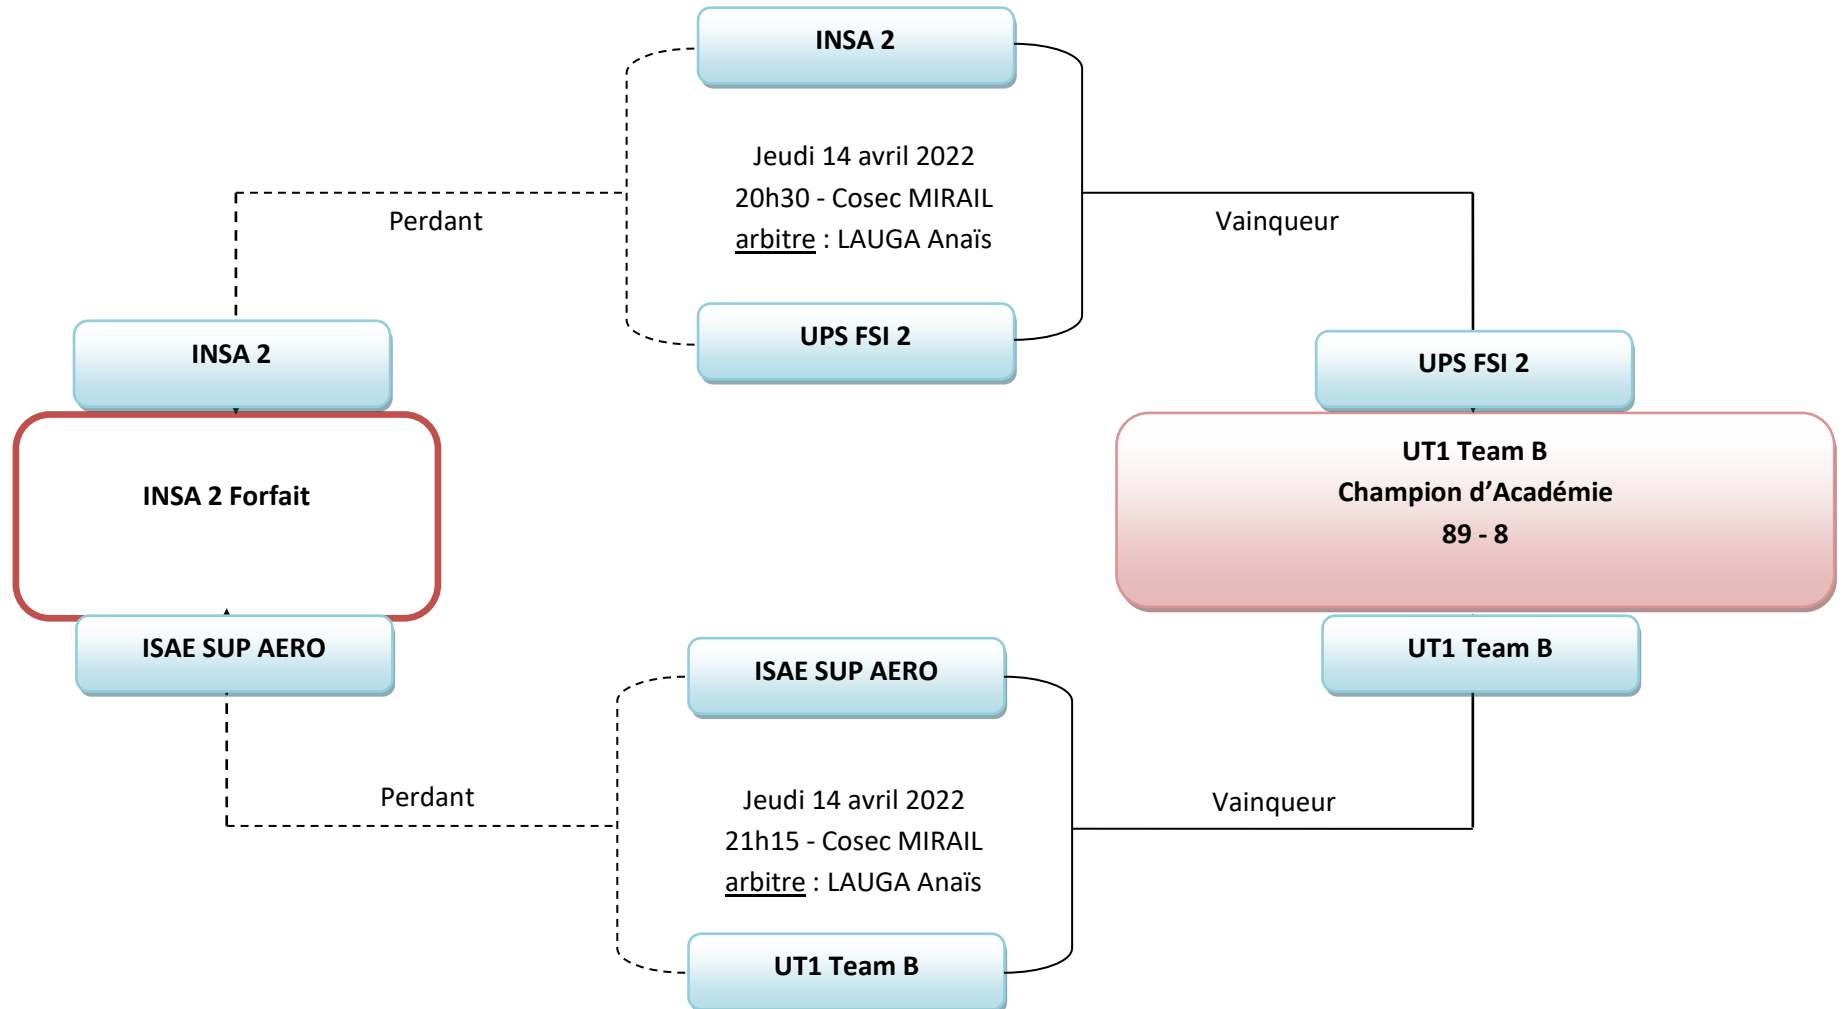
INSA 2

Jeudi 14 avril 2022
20h30 - Cosec MIRAIL
arbitre : LAUGA Anaïs

UPS FSI 2

Perdant

Vainqueur

INSA 2

INSA 2 Forfait

ISAE SUP AERO

UPS FSI 2

UT1 Team B
Champion d'Académie
89 - 8

UT1 Team B

ISAE SUP AERO

Jeudi 14 avril 2022
21h15 - Cosec MIRAIL
arbitre : LAUGA Anaïs

UT1 Team B

Perdant

Vainqueur